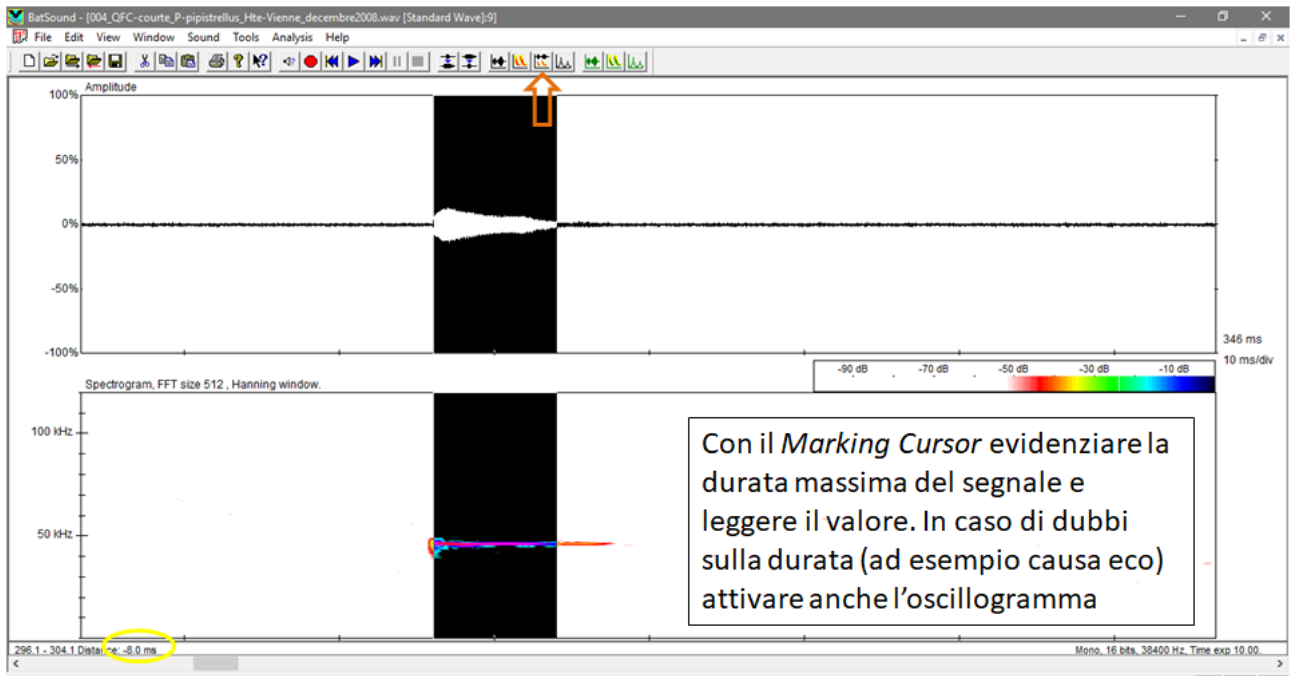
BatSound - [004_QFC-courte_P-pipistrellus_Hte-Vienne_decembre2008.wav [Standard Wave]:9]

File Edit View Window Sound Tools Analysis Help

Amplitude

100%

50%

0%

-50%

-100%

346 ms

10 ms/div

-90 dB -70 dB -50 dB -30 dB -10 dB

Spectrogram, FFT size 512 , Hanning window.

100 kHz

50 kHz

Con il *Marking Cursor* evidenziare la durata massima del segnale e leggere il valore. In caso di dubbi sulla durata (ad esempio causa eco) attivare anche l'oscillogramma

296.1 - 304.1 Distance: -8.0 ms

Mono, 16 bits, 38400 Hz, Time exp 10.00.